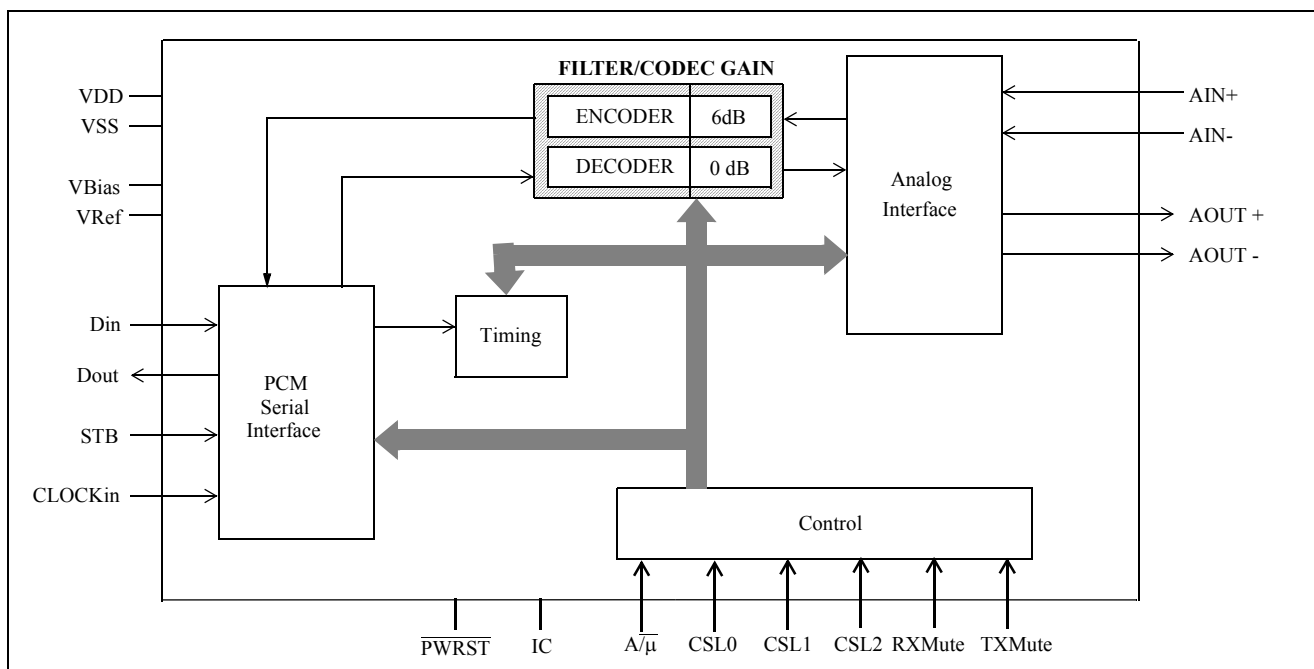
FILTER/CODEC GAIN

| ENCODER | 6dB |
|---|---|
| DECODER | 0 dB |

VDD
VSS
VBias
VRef

AIN+
AIN-

Analog Interface

AOUT +
AOUT -

Din
Dout
STB
CLOCKin

PCM Serial Interface

Timing

Control

$\overline{PWRST}$ IC $A/\overline{\mu}$ CSL0 CSL1 CSL2 RXMute TXMute